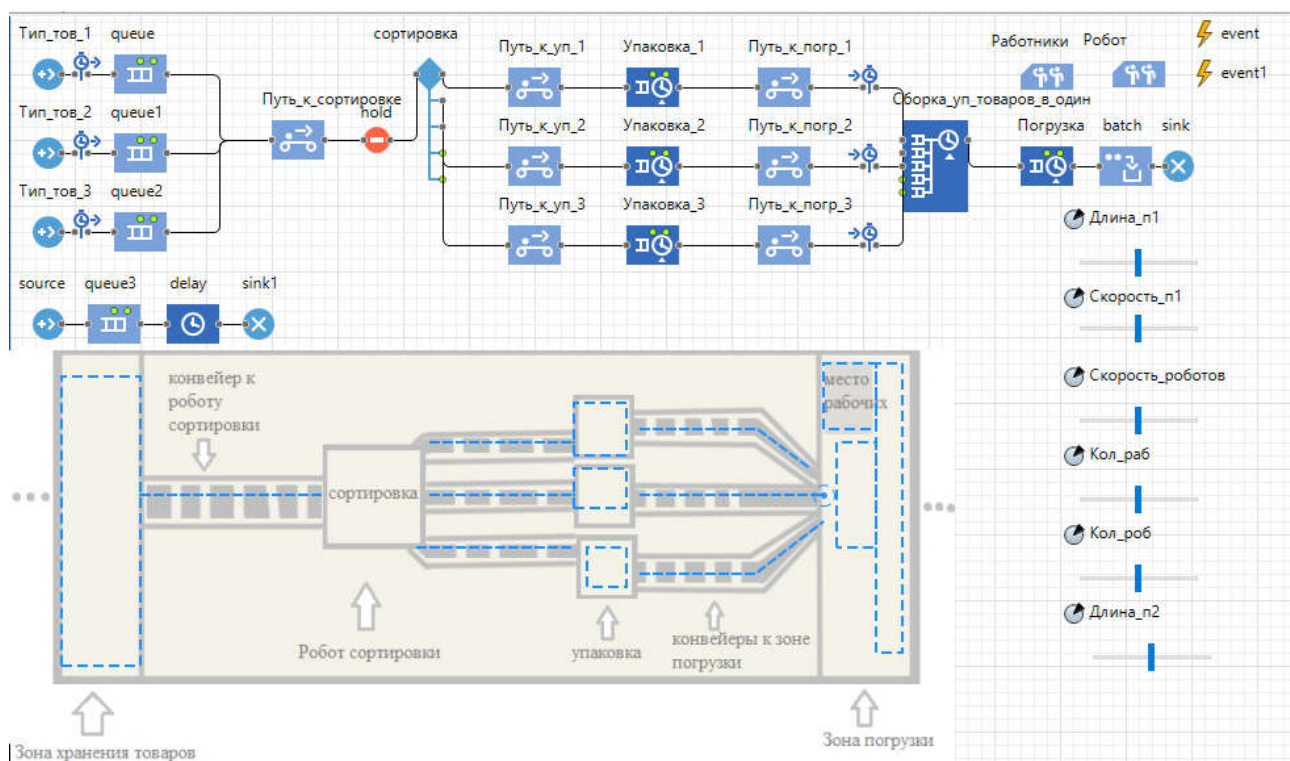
Тип_тов_1 queue
Тип_тов_2 queue1
Тип_тов_3 queue2
Путь_к_сортировке hold
сортировка
Путь_к_уп_1 Упаковка_1 Путь_к_погр_1
Путь_к_уп_2 Упаковка_2 Путь_к_погр_2
Путь_к_уп_3 Упаковка_3 Путь_к_погр_3
Работники Робот
event
event1
Сборка_уп_товаров_в_один
Погрузка batch sink
Длина_п1
Скорость_п1
Скорость_роботов
Кол_раб
Кол_роб
Длина_п2
source queue3 delay sink1

конвейер к роботу сортировки
сортировка
место рабочих
Робот сортировки
упаковка
конвейеры к зоне погрузки
Зона хранения товаров
Зона погрузки